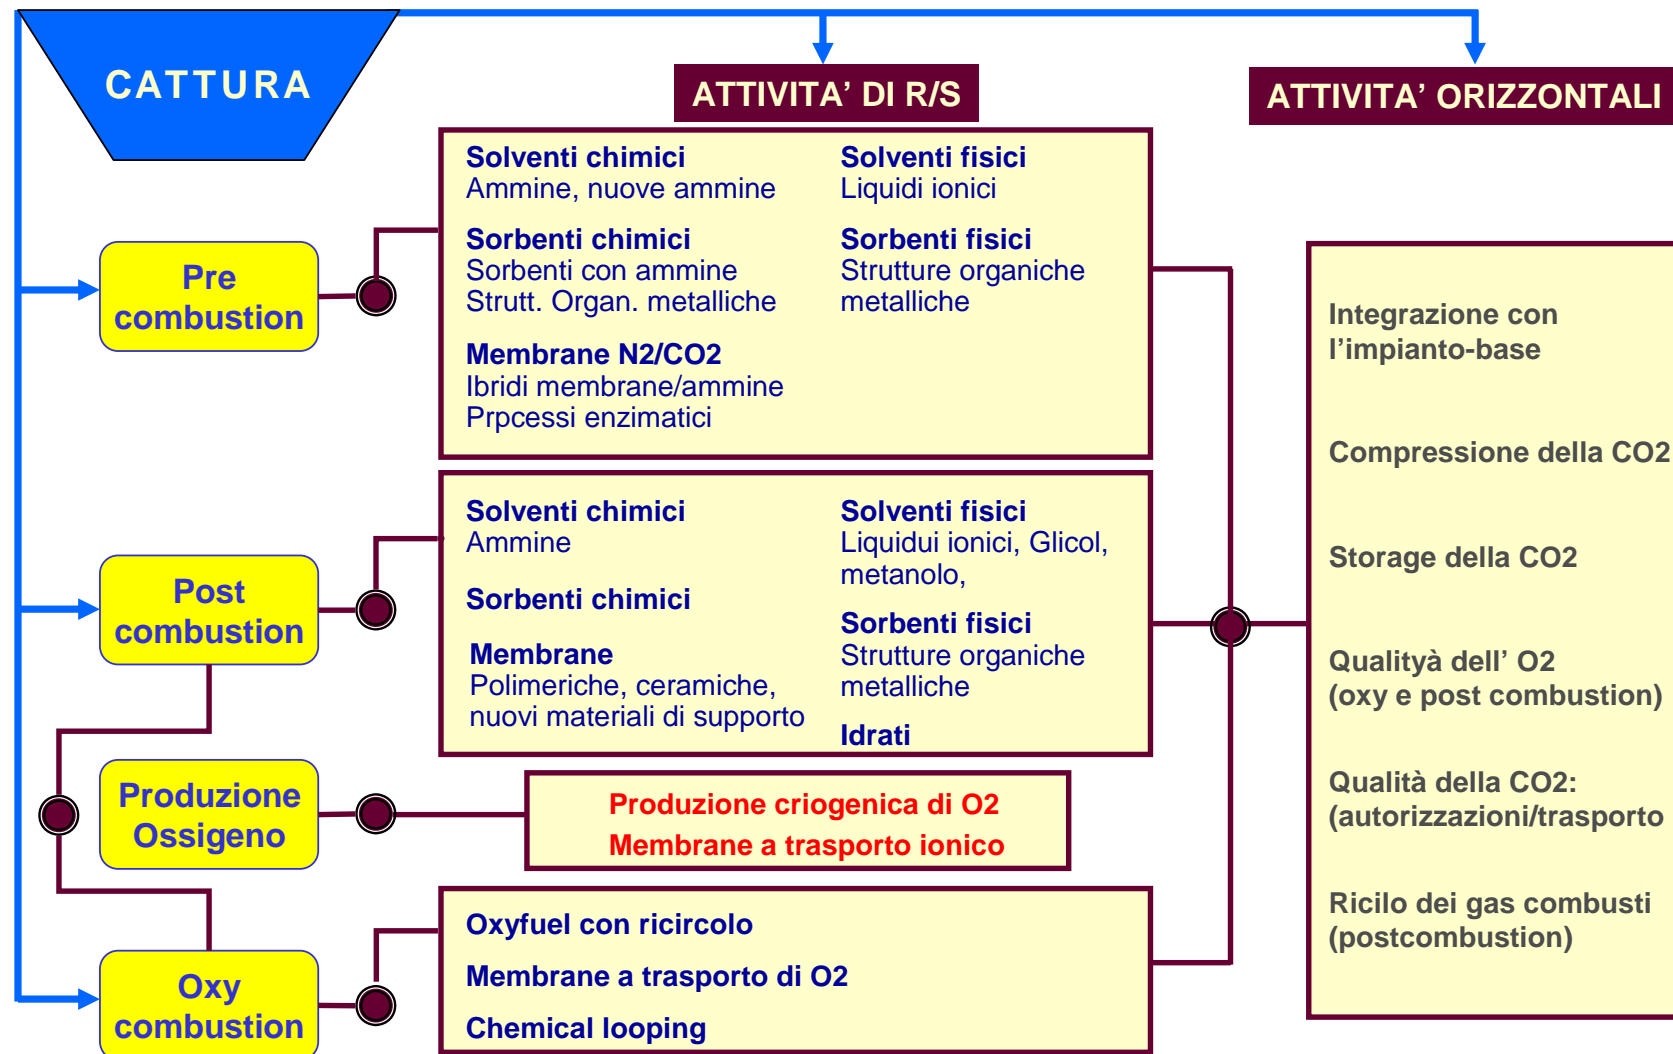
CATTURA

ATTIVITA' DI R/S

ATTIVITA' ORIZZONTALI

Pre combustion

Solventi chimici
Ammine, nuove ammine

Solventi fisici
Liquidi ionici

Sorbenti chimici
Sorbenti con ammine
Strutt. Organ. metalliche

Sorbenti fisici
Strutture organiche metalliche

Membrane N2/CO2
Ibridi membrane/ammine
Prpcessi enzimatici

Post combustion

Solventi chimici
Ammine

Solventi fisici
Liquidui ionici, Glicol, metanolo,

Sorbenti chimici

Sorbenti fisici
Strutture organiche metalliche

Membrane
Polimeriche, ceramiche, nuovi materiali di supporto

Idrati

Produzione Ossigeno

Produzione criogenica di O2
Membrane a trasporto ionico

Oxy combustion

Oxyfuel con ricircolo
Membrane a trasporto di O2
Chemical looping

Integrazione con l'impianto-base

Compressione della CO2

Storage della CO2

Qualityà dell' O2
(oxy e post combustion)

Qualità della CO2:
(autorizzazioni/trasporto

Ricilo dei gas combusti
(postcombustion)